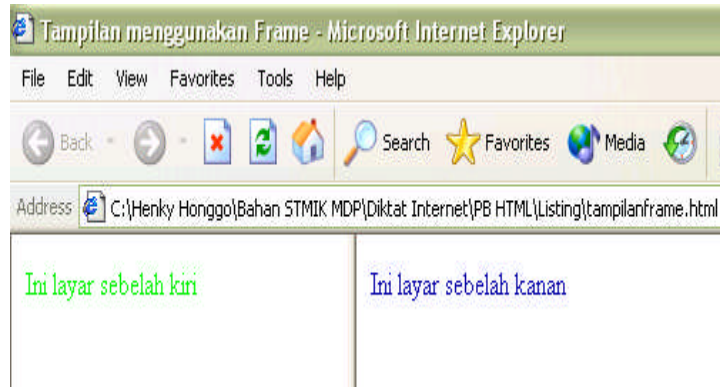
Tampilan menggunakan Frame - Microsoft Internet Explorer

File Edit View Favorites Tools Help

Back Search Favorites Media

Address C:\Henky Honggo\Bahan STMIK MDP\Diktat Internet\PB HTML\Listing\tampilanframe.html

Ini layar sebelah kiri

Ini layar sebelah kanan